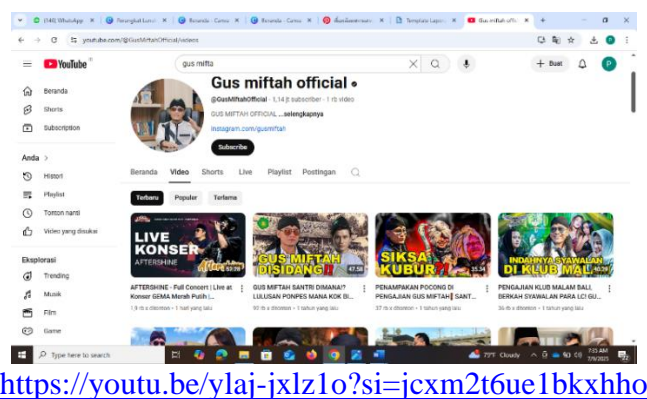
(140) WhatsApp | Perangkat Lunak | Beranda - Canva | Beranda - Canva | | Template Lapor | Gus miftah offic

youtube.com/@GusMiftahOfficial/videos

YouTube

gus miftah

+ Buat

Beranda
Shorts
Subscription

Anda >
Histori
Playlist
Tonton nanti
Video yang disukai

Eksplorasi
Trending
Musik
Film
Game

Gus miftah official

@GusMiftahOfficial · 5,14 jt subscriber · 2,1 rb video

GUS MIFTAH OFFICIAL ...selengkapnya

instagram.com/gusmiftah

Subscribe

Beranda Video Shorts Live Playlist Postingan

Terbaru Populer Terlama

LIVE KONSER AFTERSHINE 52:20

AFTERSHINE - Full Concert | Live at Konser GEMA Merah Putih |...

1,9 rb x ditonton · 1 hari yang lalu

GUS MIFTAH DISIDANG!! 47:58

GUS MIFTAH SANTRI DIMANA!? LULUSAN PONPES MANA KOK BI...

93 rb x ditonton · 1 tahun yang lalu

SIKSA KUBUR?! 35:34

PENAMPAKAN POCONG DI PENGAJIAN GUS MIFTAH‼ SANT...

37 rb x ditonton · 1 tahun yang lalu

INDAHNYA SYAWALAN DI KLUB MALAM 40:29

PENGAJIAN KLUB MALAM BALI, BERKAH SYAWALAN PARA LC! GU...

36 rb x ditonton · 1 tahun yang lalu

Type here to search

77°F Cloudy

7:05 AM
7/9/2025

https://youtu.be/ylaj-jxlz1o?si=jcxm2t6ue1bkxhho